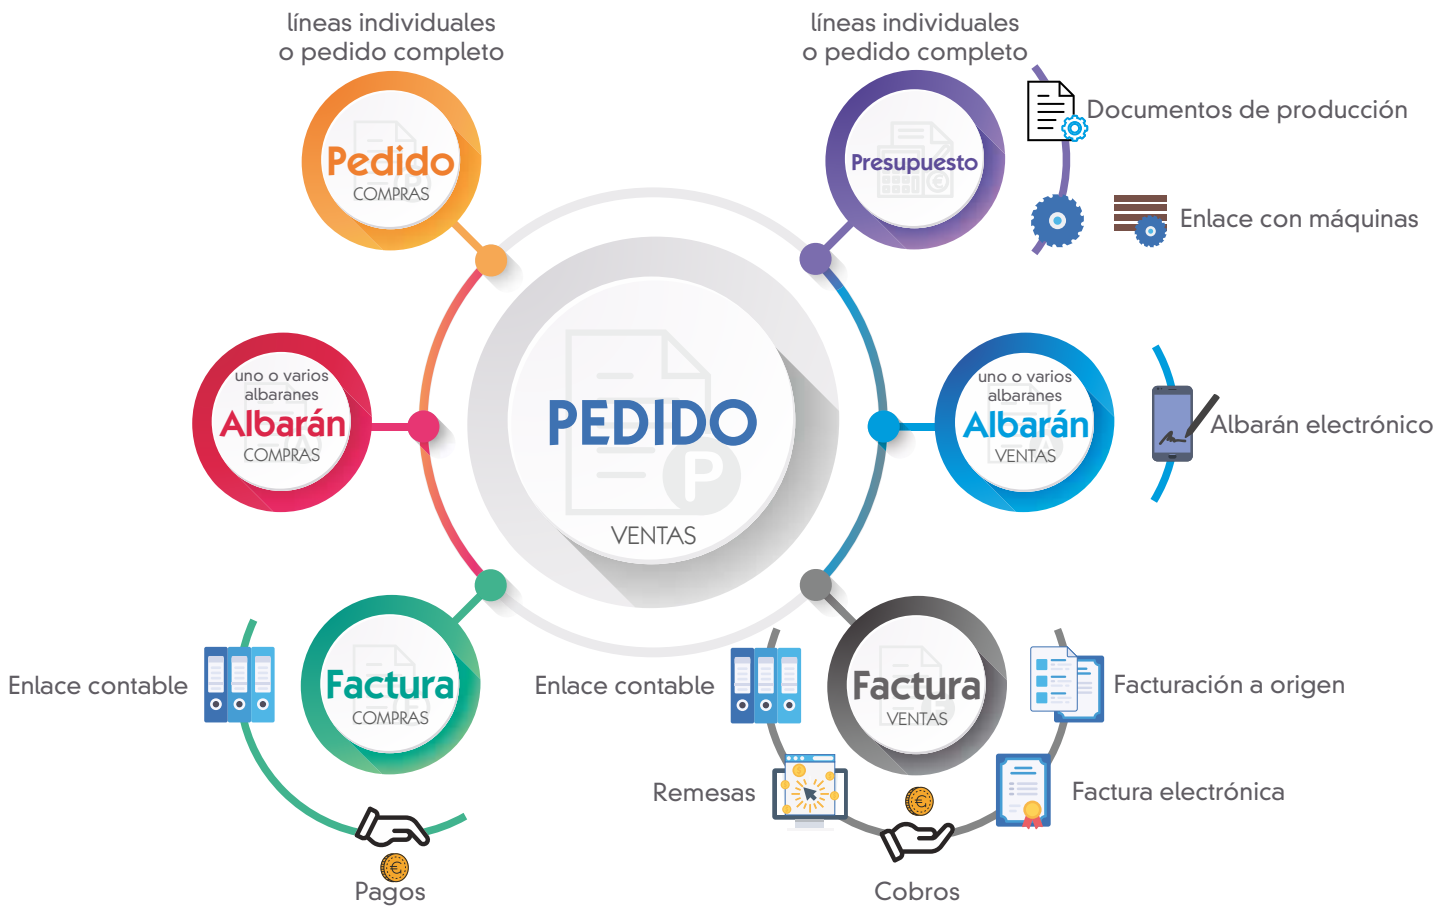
líneas individuales
o pedido completo

Pedido
COMPRAS

líneas individuales
o pedido completo

Presupuesto

Documentos de producción

Enlace con máquinas

uno o varios albaranes
Albarán
COMPRAS

PEDIDO
VENTAS

uno o varios albaranes
Albarán
VENTAS

Albarán electrónico

Enlace contable

Factura
COMPRAS

Enlace contable

Factura
VENTAS

Facturación a origen

Remesas

Factura electrónica

Pagos

Cobros